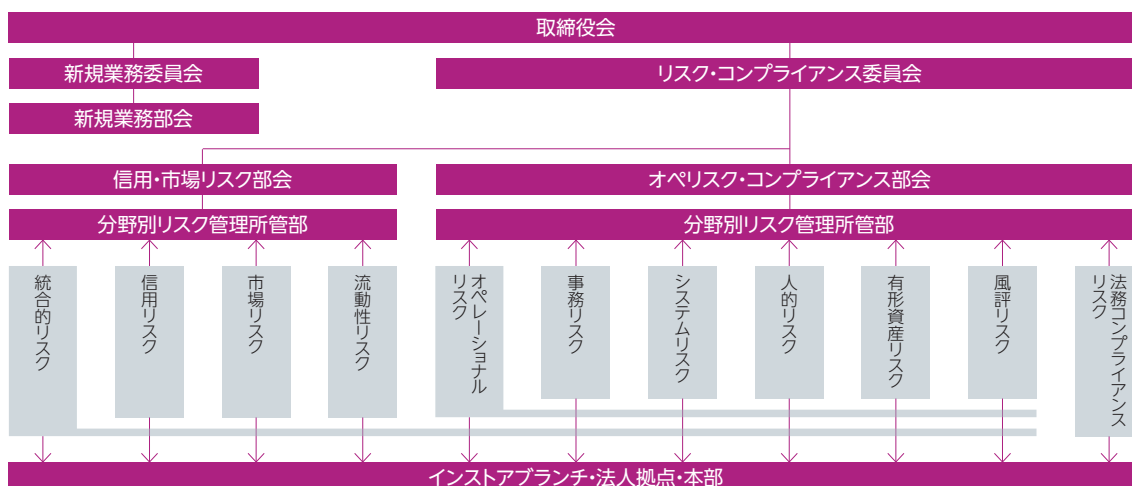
取締役会

新規業務委員会

新規業務部会

リスク・コンプライアンス委員会

信用・市場リスク部会

オペリスク・コンプライアンス部会

分野別リスク管理所管部

分野別リスク管理所管部

統合的リスク

信用リスク

市場リスク

流動性リスク

オペレーショナルリスク

事務リスク

システムリスク

人的リスク

有形資産リスク

風評リスク

法務コンプライアンスリスク

インストアブランチ・法人拠点・本部